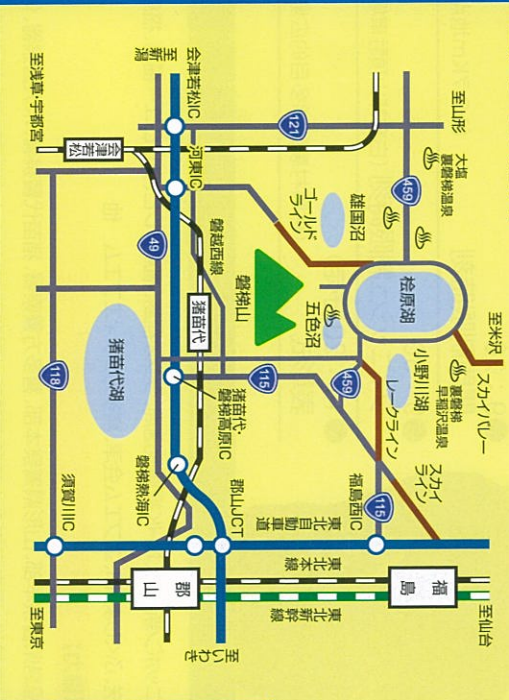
至新潟
至会津若松IC
至喜多方・宇都宮
会津若松
河東IC
49
121
至山形
大塩
裏磐梯温泉
459
ゴールドライン
雄国沼
磐越西線
磐梯山
猪苗代
五色沼
桧原湖
至米沢
スカイバレー
裏磐梯
早稲沢温泉
小野川湖
レークライン
スカイライン
猪苗代湖
118
115
459
猪苗代・磐梯高原IC
磐梯熱海IC
郡山JCT
福島西IC
115
東北自動車道
須賀川IC
東北本線
郡山
福島
東北新幹線
至東京
至いわき
至仙台